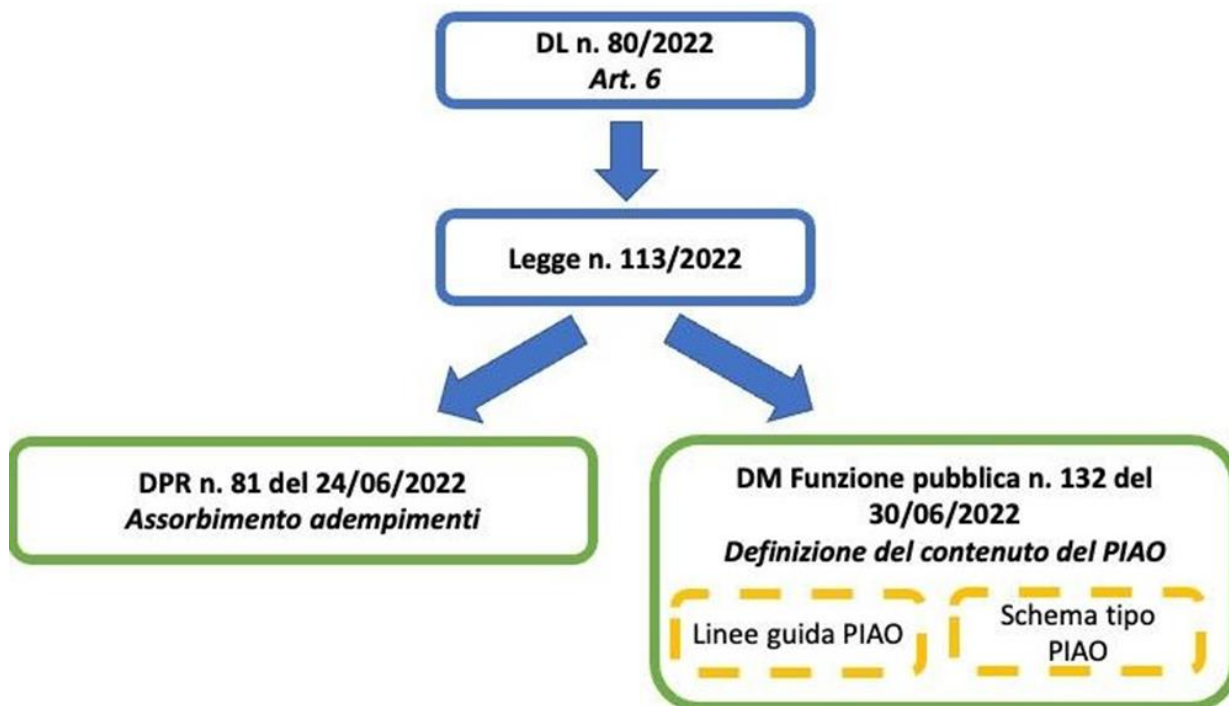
DL n. 80/2022
*Art. 6*

Legge n. 113/2022

DPR n. 81 del 24/06/2022
*Assorbimento adempimenti*

DM Funzione pubblica n. 132 del 30/06/2022
*Definizione del contenuto del PIAO*

Linee guida PIAO

Schema tipo PIAO